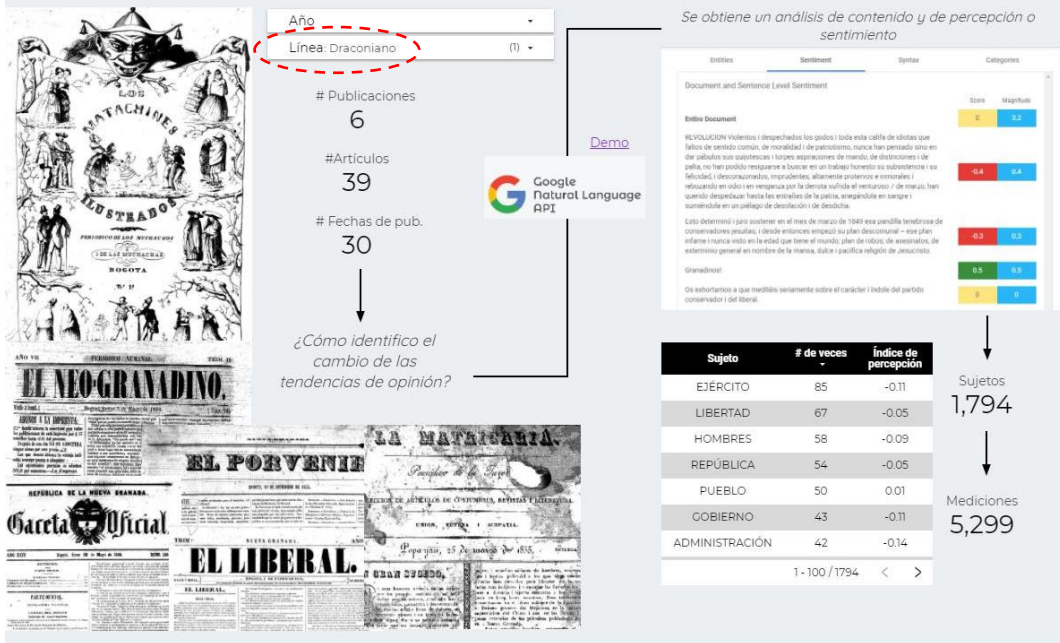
LOS MATACHINES ILUSTRADOS
PERIODICO DE LOS MUCHACHOS
I DE LAS MUCHACHAS
BOGOTA

AÑO VII
PERIODICO SEMANAL
TRIM. II
EL NEO-GRANADINO.

EL PORVENIR

LA MATRICARIA.

REPÚBLICA DE LA NUEVA GRANADA.
Gaceta Oficial.

EL LIBERAL.

Popayan, 25 de mayo de 1855.

Año
Línea: Draconiano (1)

# Publicaciones
6
#Artículos
39
# Fechas de pub.
30

¿Cómo identifico el cambio de las tendencias de opinión?

Demo

Google Natural Language API

Se obtiene un análisis de contenido y de percepción o sentimiento

Entities | Sentiment | Syntax | Categories

Document and Sentence Level Sentiment

Score | Magnitude

Entire Document | 0 | 3.2

REVOLUCION Violentos i despechados los godos i toda esta califa de idiotas que faltos de sentido común, de moralidad i de patriotismo, nunca han pensado sino en dar pábulos sus quijotescas i torpes aspiraciones de mando, de distinciones i de palla, no han podido resignarse a buscar en un trabajo honesto su subsistencia i su felicidad, i desconazonados, imprudentes, altamente protervos e inmorales i rebozando en odio i en venganza por la derrota sufrida el venturoso 7 de marzo, han querido despedazar hasta las entrañas de la patria, anegándola en sangre i sumiéndola en un piélago de desolación i de desdicha. | -0.4 | 0.4

Esto determinó i juro sostener en el mes de marzo de 1849 esa pandilla tenebrosa de conservadores jesuitas; i desde entonces empezó su plan descomunal -- ese plan infame i nunca visto en la edad que tiene el mundo; plan de robos, de asesinatos, de exterminio general en nombre de la mansa, dulce i pacífica relijion de Jesucristo. | -0.3 | 0.3

Granadinos! | 0.5 | 0.5

Os exhortamos a que meditéis seriamente sobre el carácter i índole del partido conservador i del liberal. | 0 | 0

| Sujeto | # de veces | Índice de percepción |
|---|---|---|
| EJÉRCITO | 85 | -0.11 |
| LIBERTAD | 67 | -0.05 |
| HOMBRES | 58 | -0.09 |
| REPÚBLICA | 54 | -0.05 |
| PUEBLO | 50 | 0.01 |
| GOBIERNO | 43 | -0.11 |
| ADMINISTRACIÓN | 42 | -0.14 |

1 - 100 / 1794

Sujetos
1,794

Mediciones
5,299